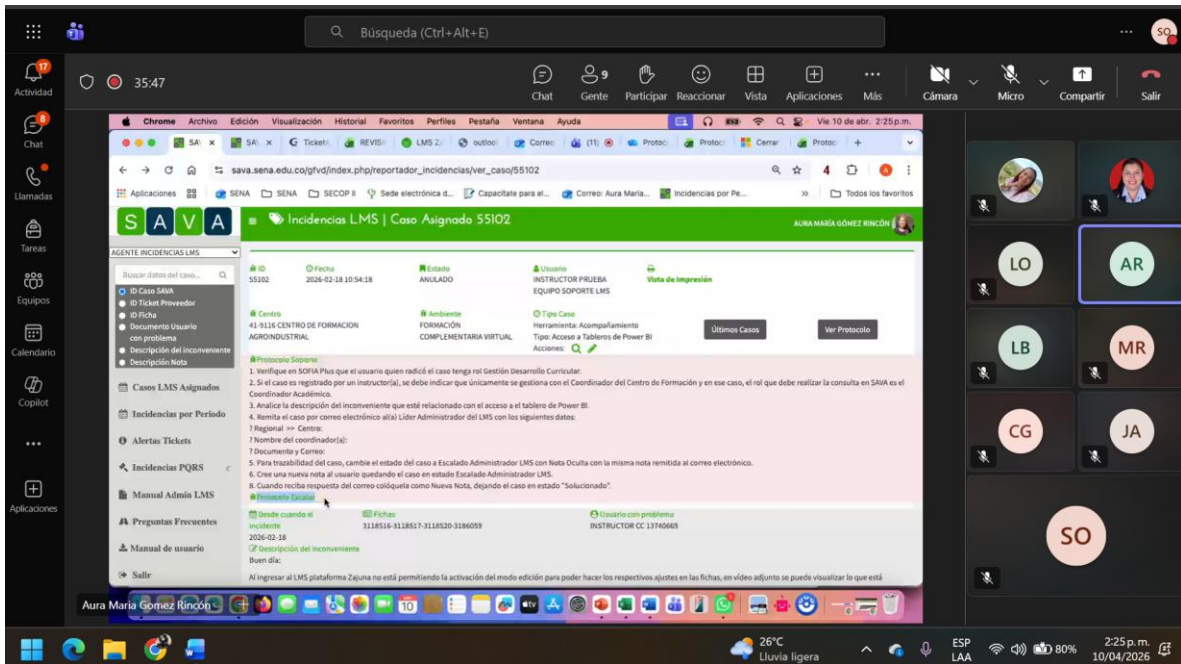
Búsqueda (Ctrl+Alt+E)

SO

17 Actividad
Chat
Llamadas
Tareas
Equipos
Calendario
Copilot
...
Aplicaciones

35:47

Chat | 9 Gente | Participar | Reaccionar | Vista | Aplicaciones | Más | Cámara | Micro | Compartir | Salir

Chrome Archivo Edición Visualización Historial Favoritos Perfiles Pestaña Ventana Ayuda
Vie 10 de abr. 2:25 p.m.

sava.sena.edu.co/gfvd/index.php/reportador_incidencias/ver_caso/55102

Aplicaciones | SENA | SENA | SECOP II | Sede electrónica d... | Capacítate para el... | Correo: Aura María... | Incidencias por Pe... | Todos los favoritos

SAVA
Incidencias LMS | Caso Asignado 55102
AURA MARÍA GÓMEZ RINCÓN

AGENTE INCIDENCIAS LMS
Buscar datos del caso...
ID Caso SAVA
ID Ticket Proveedor
ID Ficha
Documento Usuario con problema
Descripción del inconveniente
Descripción Nota

Casos LMS Asignados
Incidencias por Periodo
Alertas Tickets
Incidencias PQRS
Manual Admin LMS
Preguntas Frecuentes
Manual de usuario
Salir

ID
55102
Fecha
2026-02-18 10:54:18
Estado
ANULADO
Usuario
INSTRUCTOR PRUEBA EQUIPO SOPORTE LMS
Vista de Impresión

Centro
41-9116 CENTRO DE FORMACION AGROINDUSTRIAL
Ambiente
FORMACIÓN COMPLEMENTARIA VIRTUAL
Tipo Caso
Herramienta: Acompañamiento
Tipo: Acceso a Tableros de Power BI
Acciones:
Últimos Casos
Ver Protocolo

Protocolo Soporte
1. Verifique en SOFIA Plus que el usuario quien radicó el caso tenga rol Gestión Desarrollo Curricular.
2. Si el caso es registrado por un instructor(a), se debe indicar que únicamente se gestiona con el Coordinador del Centro de Formación y en ese caso, el rol que debe realizar la consulta en SAVA es el Coordinador Académico.
3. Analice la descripción del inconveniente que esté relacionado con el acceso a el tablero de Power BI.
4. Remita el caso por correo electrónico al(a) Lider Administrador del LMS con los siguientes datos:
? Regional >> Centro:
? Nombre del coordinador(a):
? Documento y Correo:
5. Para trazabilidad del caso, cambie el estado del caso a Escalado Administrador LMS con Nota Oculta con la misma nota remitida al correo electrónico.
6. Cree una nueva nota al usuario quedando el caso en estado Escalado Administrador LMS.
8. Cuando reciba respuesta del correo colóquela como Nueva Nota, dejando el caso en estado "Solucionado".
Protocolo Escalar

Desde cuando el incidente
2026-02-18
Fichas
3118516-3118517-3118520-3186059
Usuario con problema
INSTRUCTOR CC 13740669
Descripción del inconveniente
Buen día:
Al ingresar al LMS plataforma Zajuna no está permitiendo la activación del modo edición para poder hacer los respectivos ajustes en las fichas, en video adjunto se puede visualizar lo que está

Aura Maria Gomez Rincón

LO AR LB MR CG JA SO

26°C Lluvia ligera
ESP LAA 80% 2:25 p.m. 10/04/2026